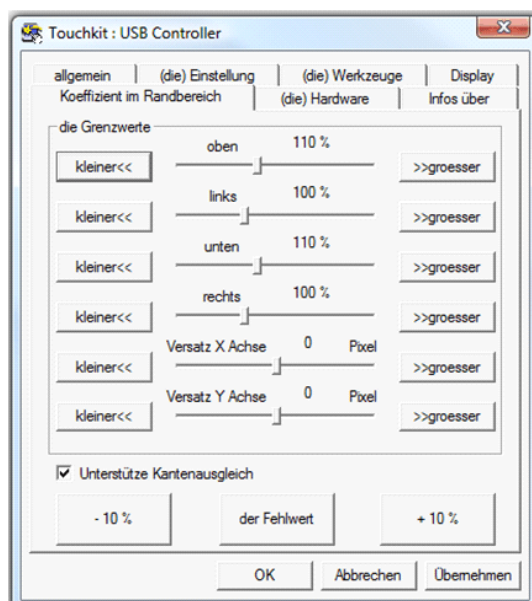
Touchkit : USB Controller

allgemein | (die) Einstellung | (die) Werkzeuge | Display
Koeffizient im Randbereich | (die) Hardware | Infos über

die Grenzwerte

kleiner<< oben 110 % >>groesser

kleiner<< links 100 % >>groesser

kleiner<< unten 110 % >>groesser

kleiner<< rechts 100 % >>groesser

kleiner<< Versatz X Achse 0 Pixel >>groesser

kleiner<< Versatz Y Achse 0 Pixel >>groesser

☑ Unterstütze Kantenausgleich

- 10 % | der Fehlwert | + 10 %

OK | Abbrechen | Übernehmen